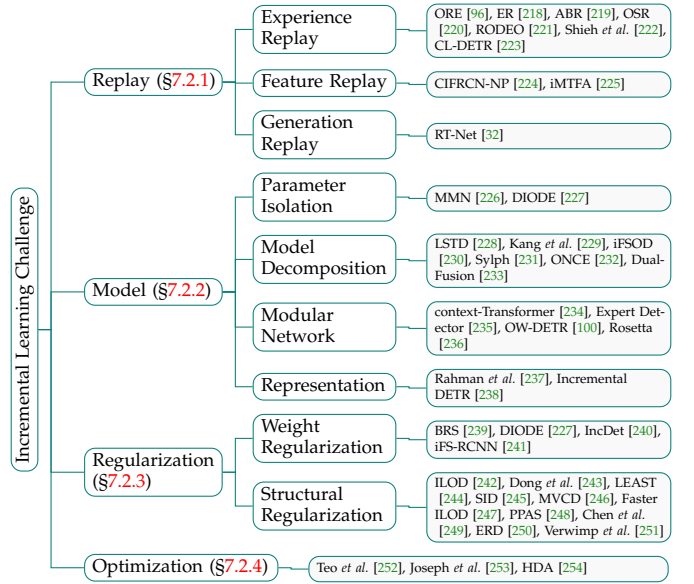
Incremental Learning Challenge

Replay (§7.2.1)

Experience Replay

ORE [96], ER [218], ABR [219], OSR [220], RODEO [221], Shieh *et al.* [222], CL-DETR [223]

Feature Replay

CIFRCN-NP [224], iMTFA [225]

Generation Replay

RT-Net [32]

Model (§7.2.2)

Parameter Isolation

MMN [226], DIODE [227]

Model Decomposition

LSTD [228], Kang *et al.* [229], iFSOD [230], Sylph [231], ONCE [232], Dual-Fusion [233]

Modular Network

context-Transformer [234], Expert Detector [235], OW-DETR [100], Rosetta [236]

Representation

Rahman *et al.* [237], Incremental DETR [238]

Regularization (§7.2.3)

Weight Regularization

BRS [239], DIODE [227], IncDet [240], iFS-RCNN [241]

Structural Regularization

ILOD [242], Dong *et al.* [243], LEAST [244], SID [245], MVCD [246], Faster ILOD [247], PPAS [248], Chen *et al.* [249], ERD [250], Verwimp *et al.* [251]

Optimization (§7.2.4)

Teo *et al.* [252], Joseph *et al.* [253], HDA [254]